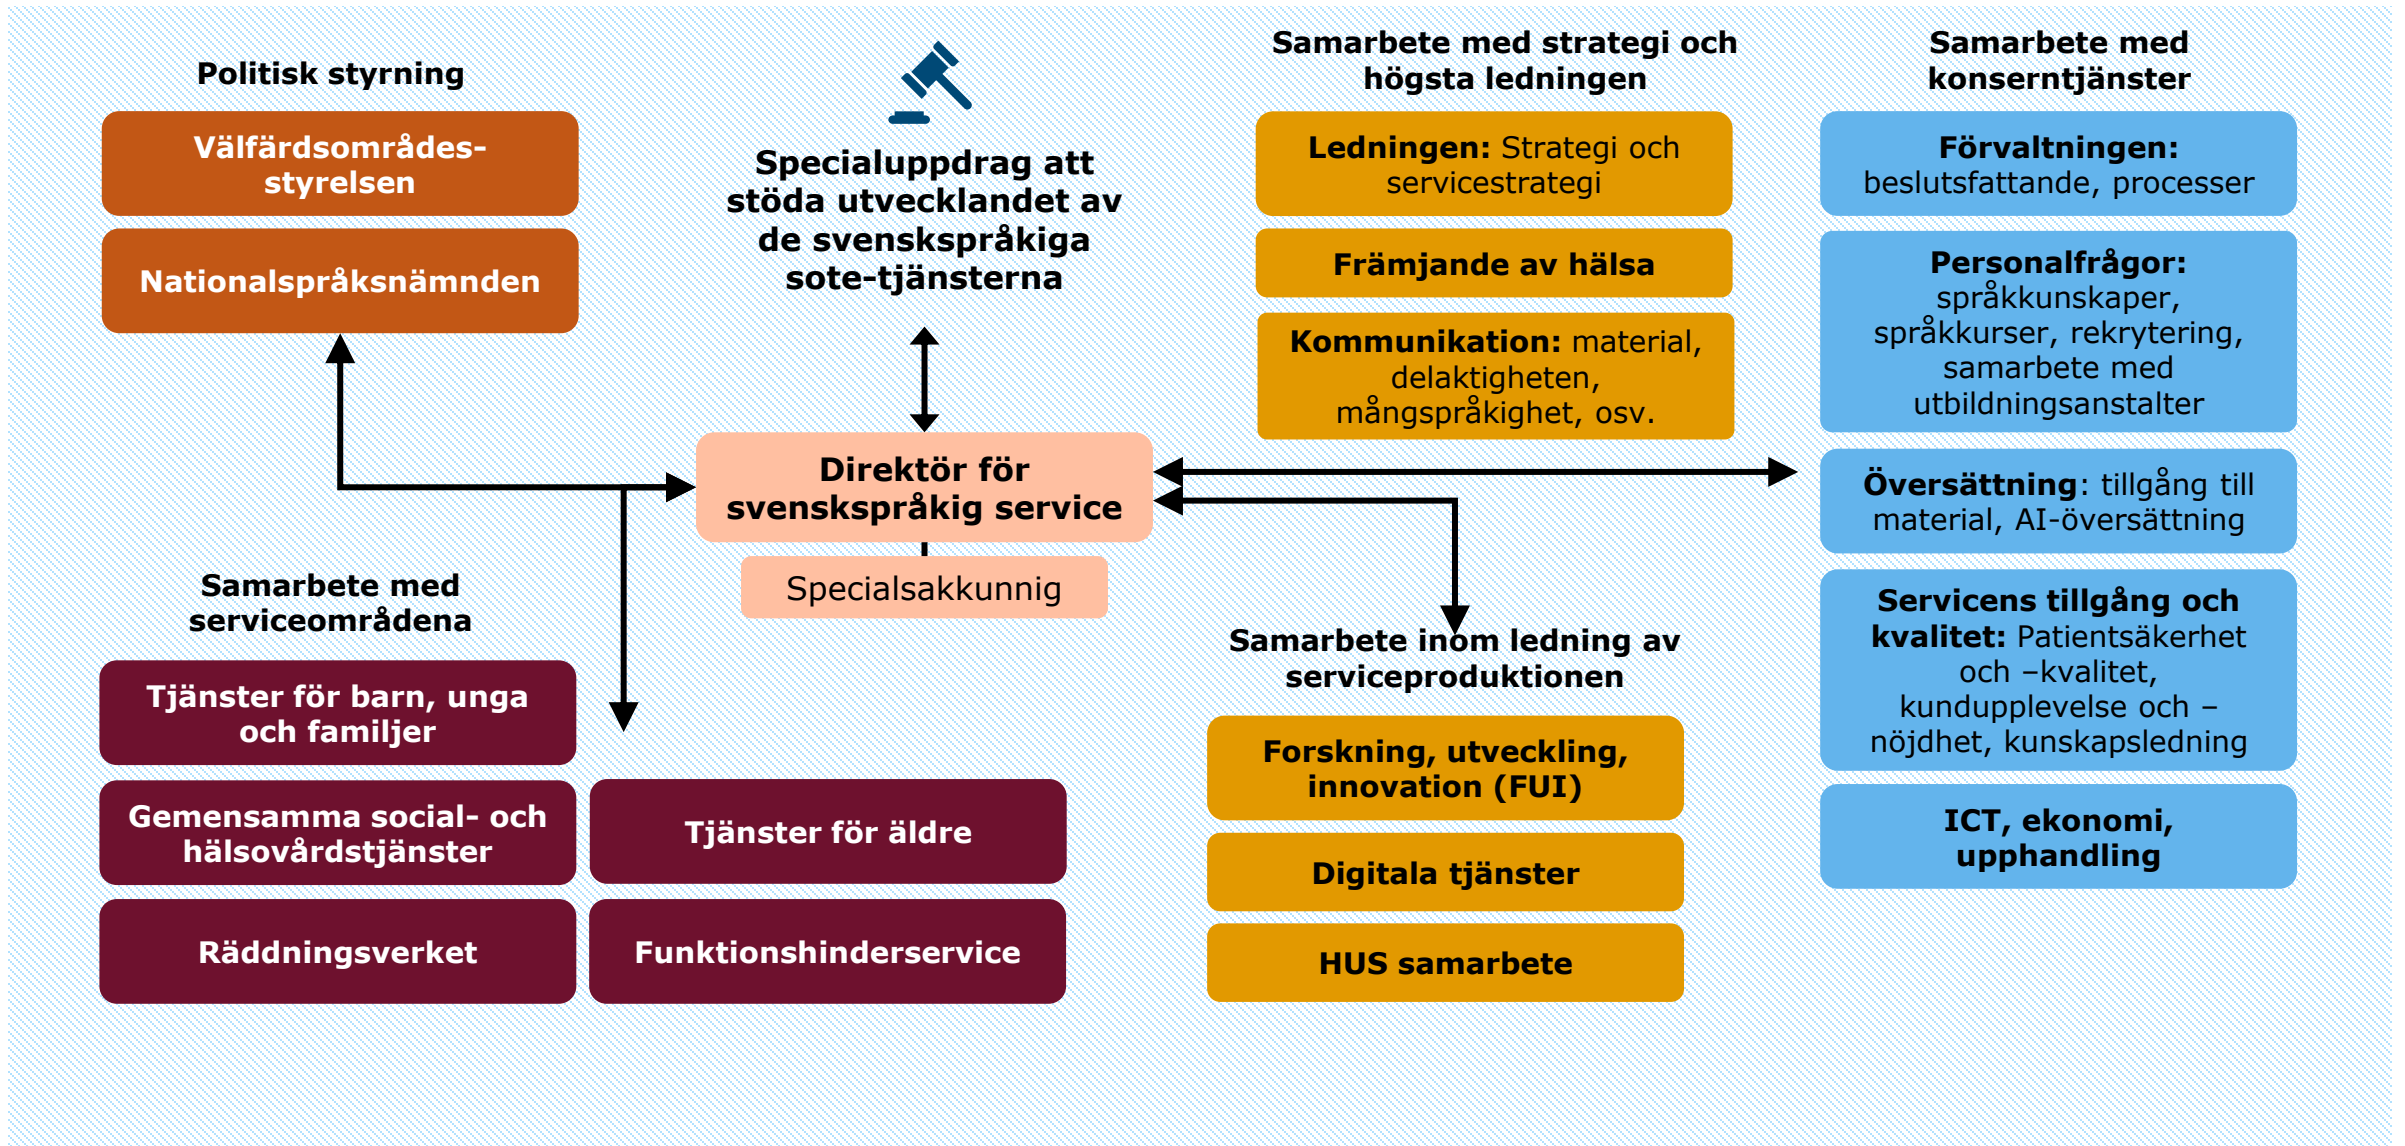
Politisk styrning

Välfärdsområdesstyrelsen

Nationalspråksnämnden

Specialuppdrag att stöda utvecklandet av de svenskspråkiga sote-tjänsterna

Samarbete med strategi och högsta ledningen

Ledningen: Strategi och servicestrategi

Främjande av hälsa

Kommunikation: material, delaktigheten, mångspråkighet, osv.

Samarbete med konserntjänster

Förvaltningen: beslutsfattande, processer

Personalfrågor: språkkunskaper, språkkurser, rekrytering, samarbete med utbildningsanstalter

Översättning: tillgång till material, AI-översättning

Servicens tillgång och kvalitet: Patientsäkerhet och –kvalitet, kundupplevelse och –nöjdhet, kunskapsledning

ICT, ekonomi, upphandling

Direktör för svenskspråkig service

Specialsakkunnig

Samarbete med serviceområdena

Tjänster för barn, unga och familjer

Gemensamma social- och hälsovårdstjänster

Tjänster för äldre

Räddningsverket

Funktionshinderservice

Samarbete inom ledning av serviceproduktionen

Forskning, utveckling, innovation (FUI)

Digitala tjänster

HUS samarbete